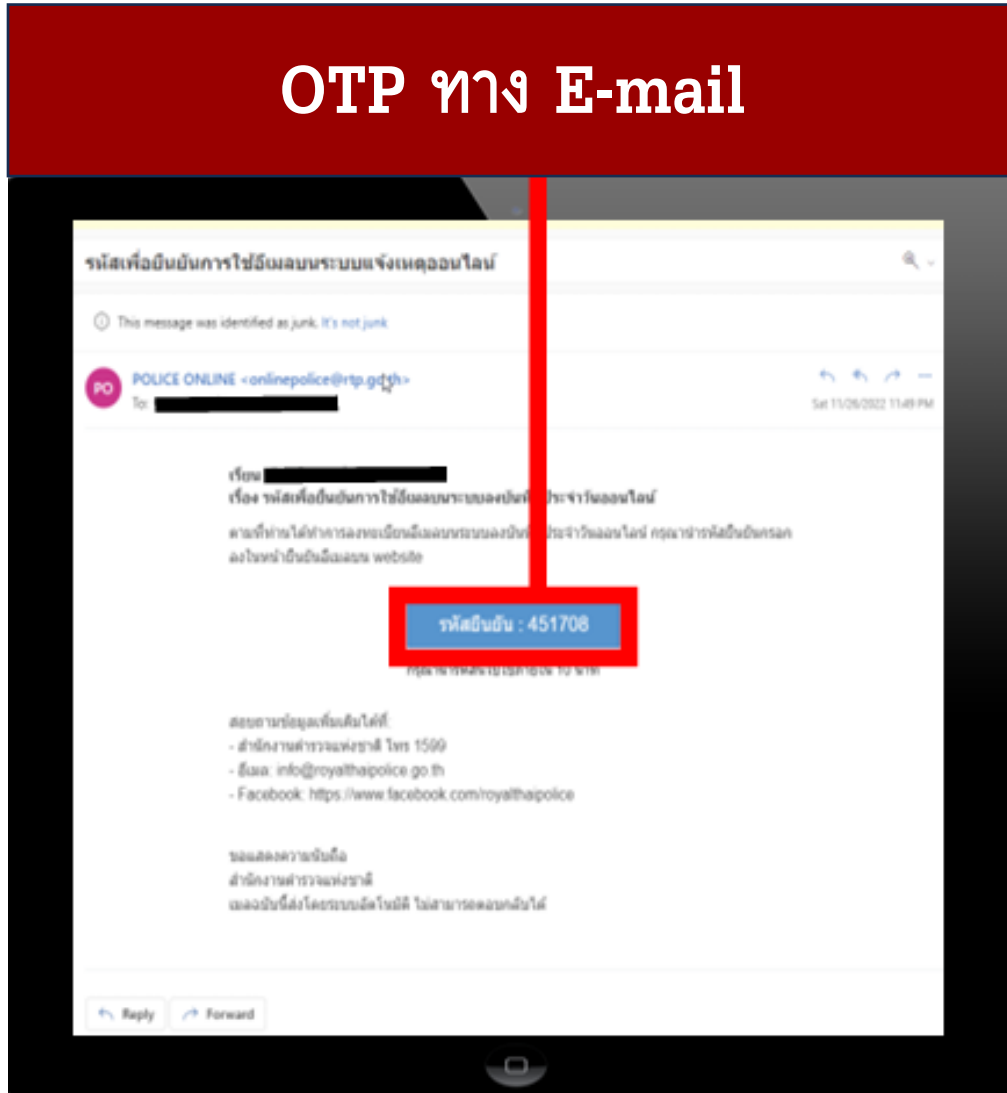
OTP ทาง E-mail

รหัสเพื่อยืนยันการใช้อีเมลบนระบบแจ้งเหตุออนไลน์

This message was identified as junk. It's not junk

PO

POLICE ONLINE <onlinepolice@rtp.go.th>

To: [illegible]

Sat 11/26/2022 11:49 PM

เรียน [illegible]

เรื่อง รหัสเพื่อยืนยันการใช้อีเมลบนระบบลงบันทึกประจำวันออนไลน์

ตามที่ท่านได้ทำการลงทะเบียนอีเมลบนระบบลงบันทึกประจำวันออนไลน์ กรุณานำรหัสยืนยันกรอกลงในหน้ายืนยันอีเมลบน website

รหัสยืนยัน : 451708

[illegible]

สอบถามข้อมูลเพิ่มเติมได้ที่:
- สำนักงานตำรวจแห่งชาติ โทร 1599
- อีเมล: info@royalthaipolice.go.th
- Facebook: https://www.facebook.com/royalthaipolice

ขอแสดงความนับถือ
สำนักงานตำรวจแห่งชาติ
เมลฉบับนี้ส่งโดยระบบอัตโนมัติ ไม่สามารถตอบกลับได้

Reply

Forward